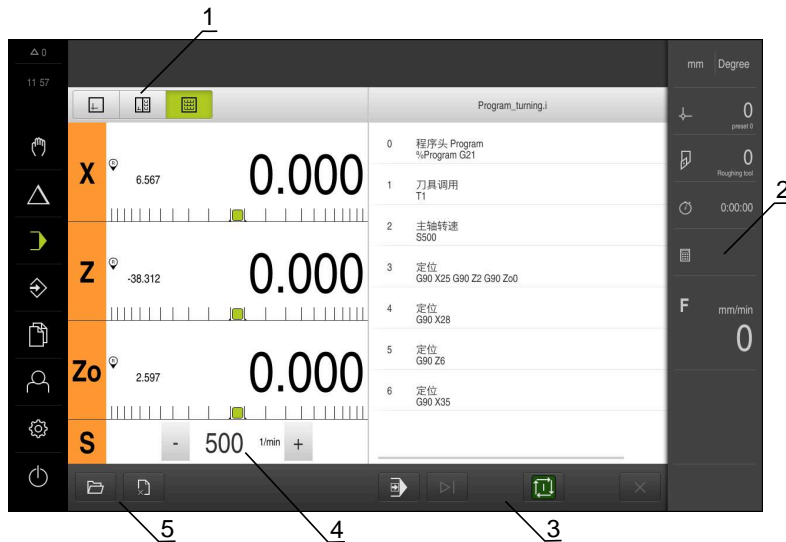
1

2

3

4

5

⚠ 0
11 57

mm | Degree

0
preset 0

0
Roughing tool

0:00:00

F
mm/min
0

Program_turning.i

X 6.567 0.000

Z -38.312 0.000

Zo 2.597 0.000

S - 500 1/min +

0 程序头 Program
%Program G21

1 刀具调用
T1

2 主轴转速
S500

3 定位
G90 X25 G90 Z2 G90 Zo0

4 定位
G90 X28

5 定位
G90 Z6

6 定位
G90 X35